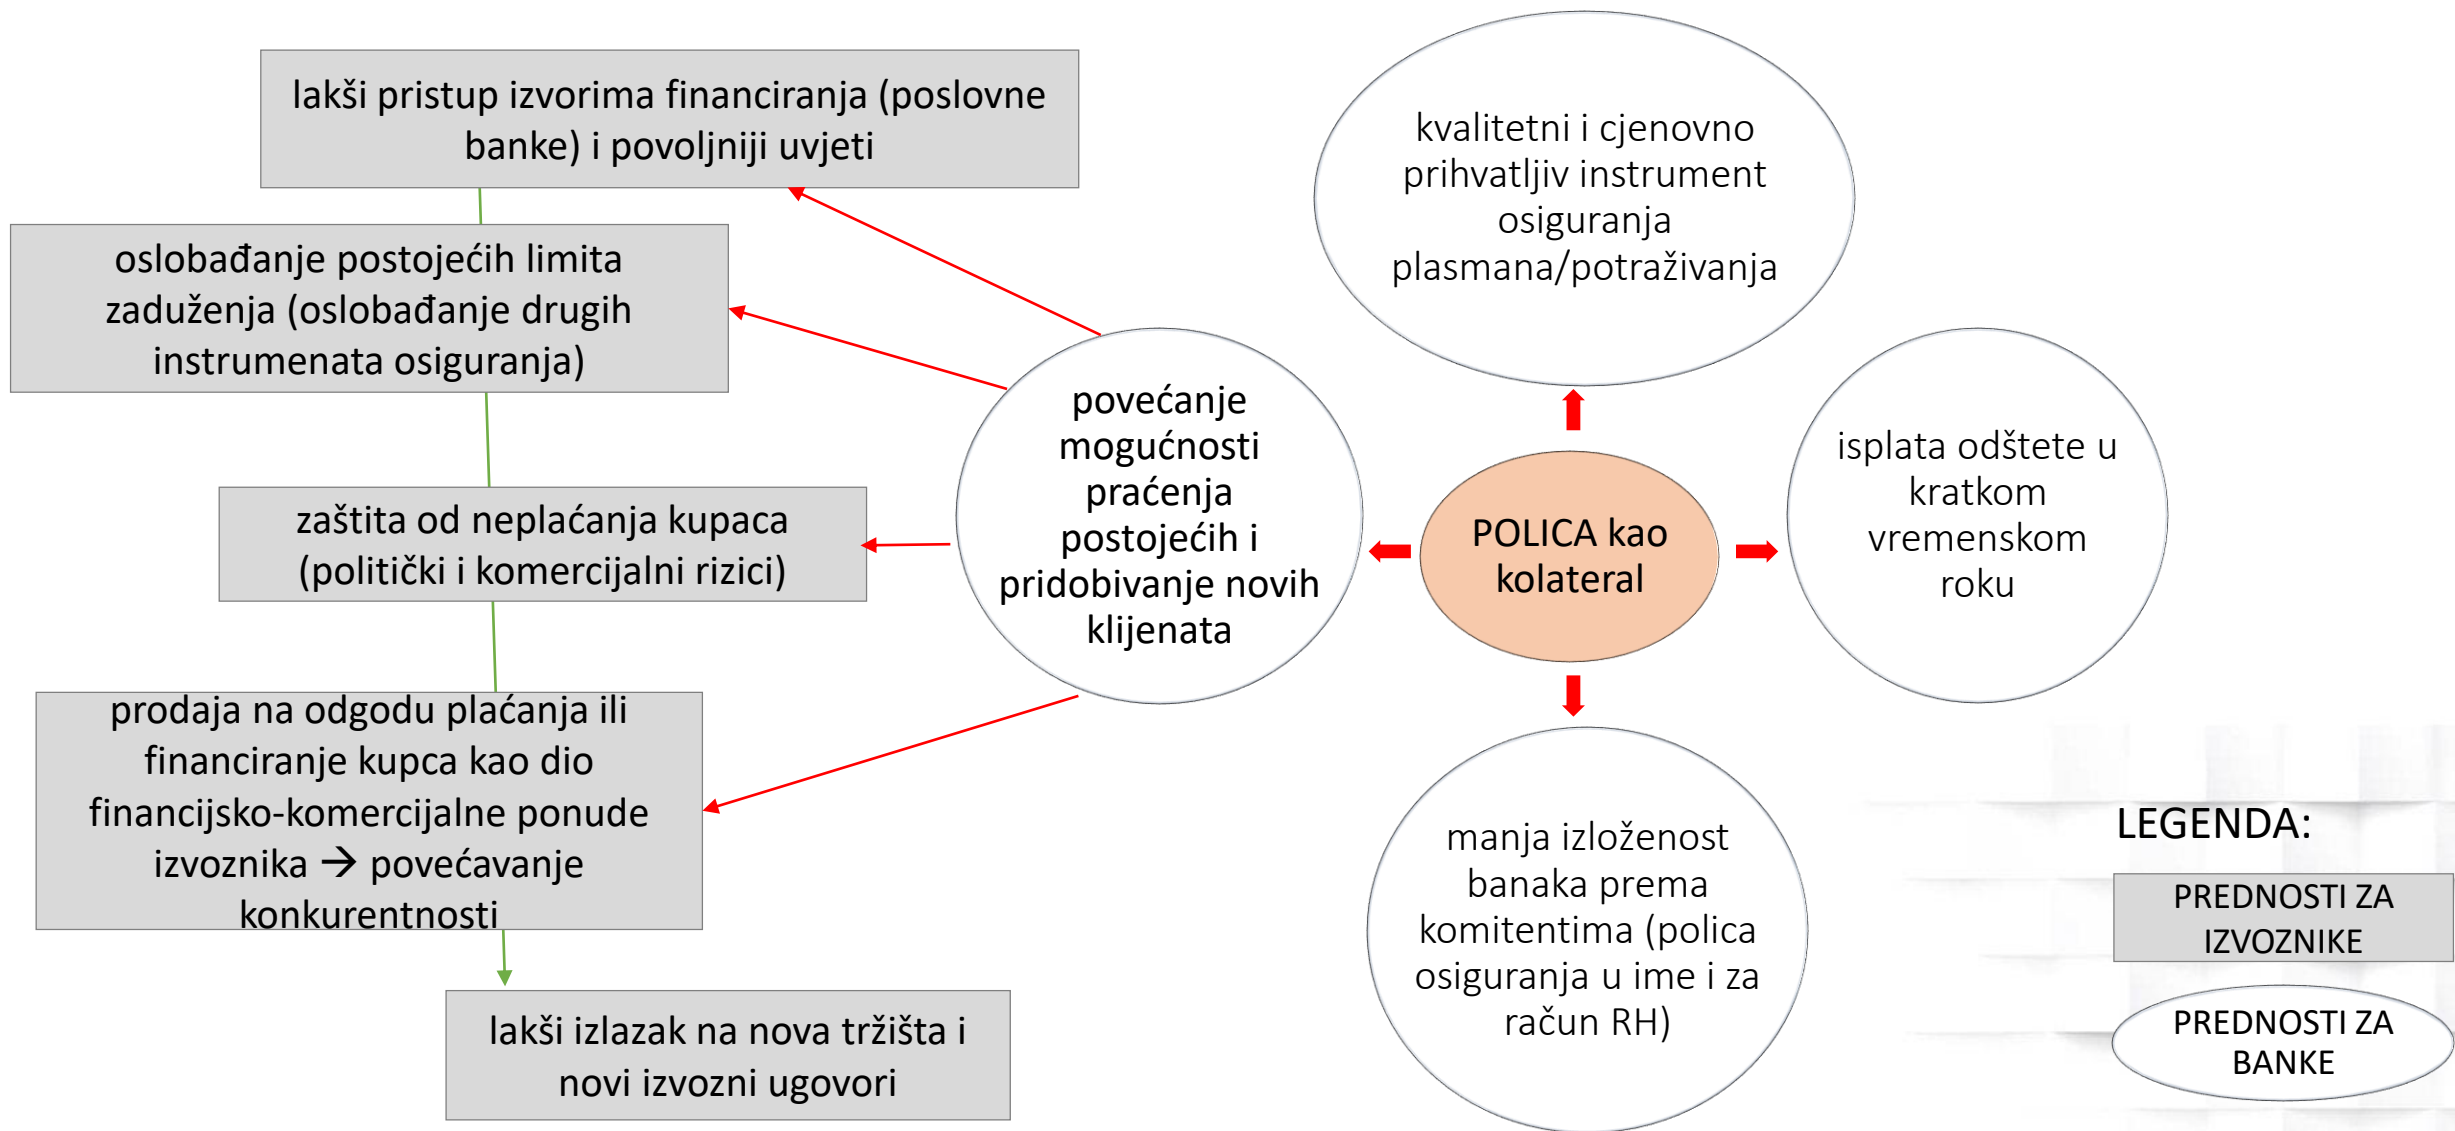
lakši pristup izvorima financiranja (poslovne banke) i povoljniji uvjeti

oslobađanje postojećih limita zaduženja (oslobađanje drugih instrumenata osiguranja)

zaštita od neplaćanja kupaca (politički i komercijalni rizici)

prodaja na odgodu plaćanja ili financiranje kupca kao dio financijsko-komercijalne ponude izvoznika → povećavanje konkurentnosti

lakši izlazak na nova tržišta i novi izvozni ugovori

povećanje mogućnosti praćenja postojećih i pridobivanje novih klijenata

kvalitetni i cjenovno prihvatljiv instrument osiguranja plasmana/potraživanja

POLICA kao kolateral

isplata odštete u kratkom vremenskom roku

manja izloženost banaka prema komitentima (polica osiguranja u ime i za račun RH)

LEGENDA:

PREDNOSTI ZA IZVOZNIKE

PREDNOSTI ZA BANKE